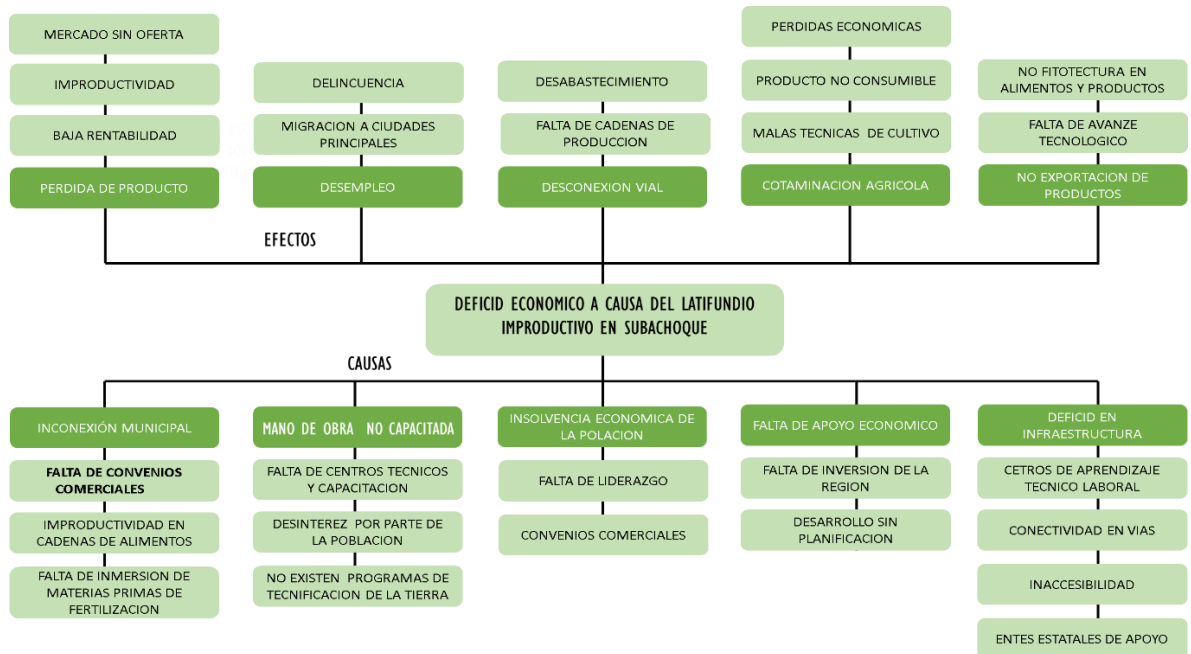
MERCADO SIN OFERTA

IMPRODUCTIVIDAD

BAJA RENTABILIDAD

PERDIDA DE PRODUCTO

DELINCUENCIA

MIGRACION A CIUDADES PRINCIPALES

DESEMPLEO

DESABASTECIMIENTO

FALTA DE CADENAS DE PRODUCCION

DESCONEXION VIAL

PERDIDAS ECONOMICAS

PRODUCTO NO CONSUMIBLE

MALAS TECNICAS DE CULTIVO

COTAMINACION AGRICOLA

NO FITOTECTURA EN ALIMENTOS Y PRODUCTOS

FALTA DE AVANZE TECNOLOGICO

NO EXPORTACION DE PRODUCTOS

EFECTOS

DEFICID ECONOMICO A CAUSA DEL LATIFUNDIO IMPRODUCTIVO EN SUBACHOQUE

CAUSAS

INCONEXIÓN MUNICIPAL

FALTA DE CONVENIOS COMERCIALES

IMPRODUCTIVIDAD EN CADENAS DE ALIMENTOS

FALTA DE INMERSION DE MATERIAS PRIMAS DE FERTILIZACION

MANO DE OBRA NO CAPACITADA

FALTA DE CENTROS TECNICOS Y CAPACITACION

DESINTEREZ POR PARTE DE LA POBLACION

NO EXISTEN PROGRAMAS DE TECNIFICACION DE LA TIERRA

INSOLVENCIA ECONOMICA DE LA POLACION

FALTA DE LIDERAZGO

CONVENIOS COMERCIALES

FALTA DE APOYO ECONOMICO

FALTA DE INVERSION DE LA REGION

DESARROLLO SIN PLANIFICACION

DEFICID EN INFRAESTRUCTURA

CETROS DE APRENDIZAJE TECNICO LABORAL

CONECTIVIDAD EN VIAS

INACCESIBILIDAD

ENTES ESTATALES DE APOYO